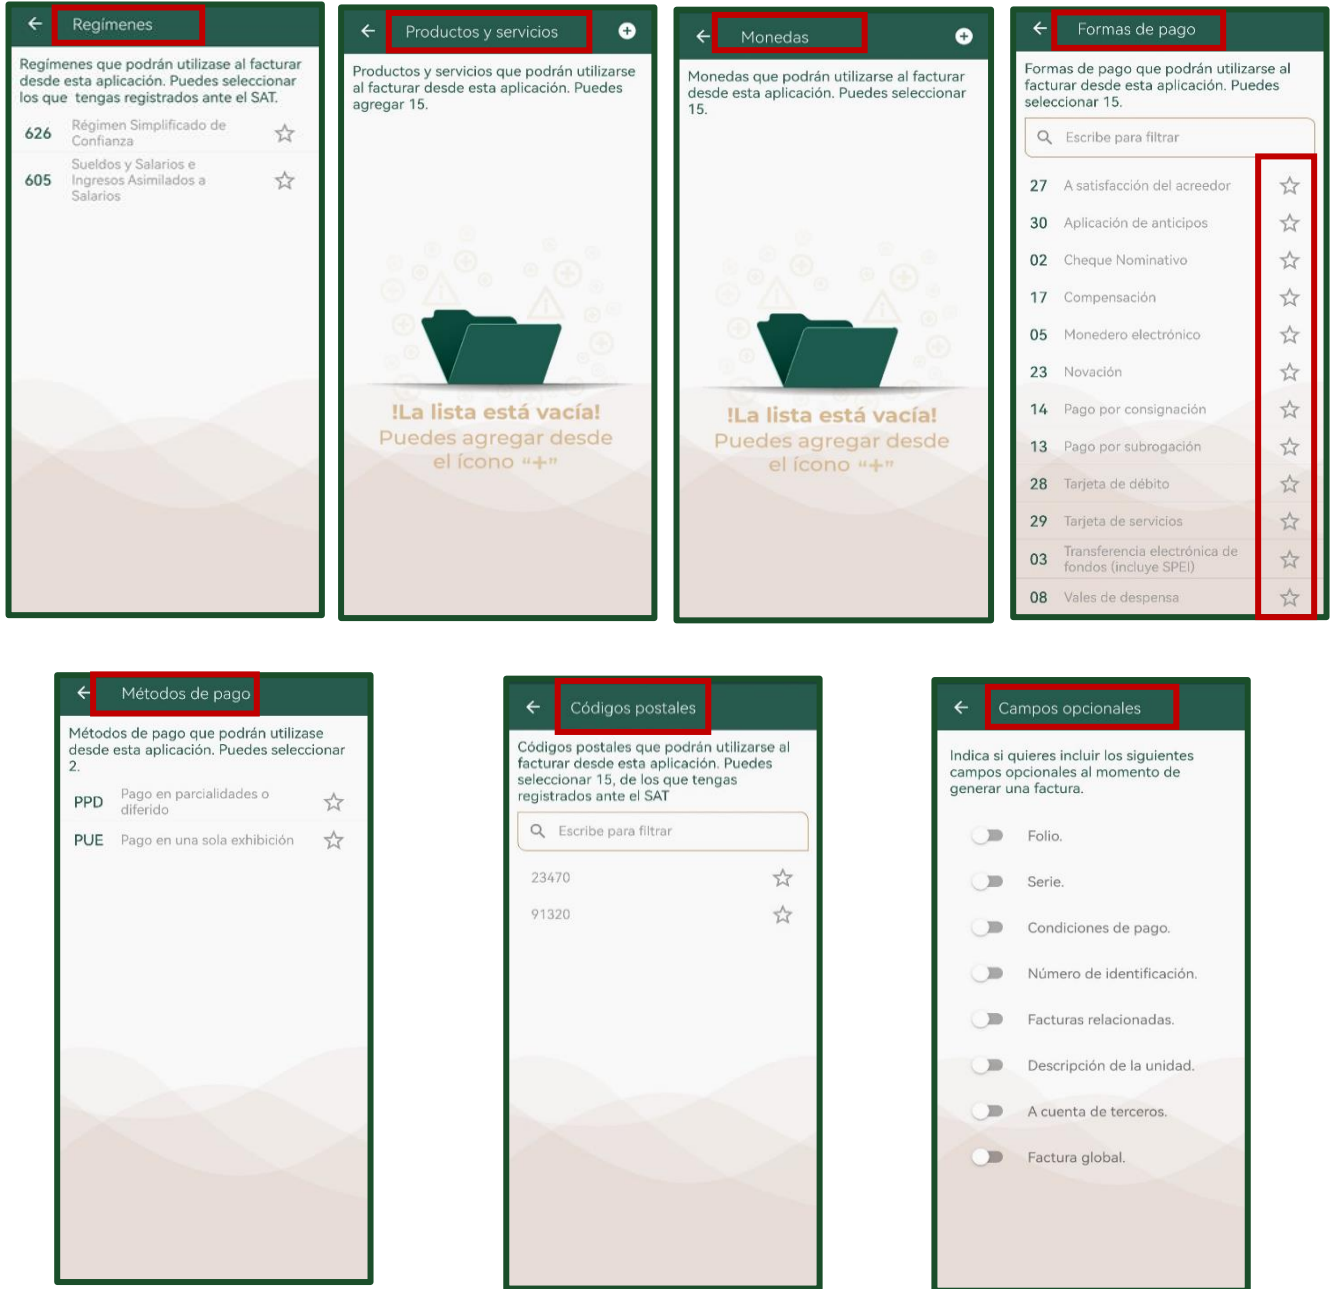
Regímenes

Regímenes que podrán utilizase al facturar desde esta aplicación. Puedes seleccionar los que tengas registrados ante el SAT.

626 Régimen Simplificado de Confianza

605 Sueldos y Salarios e Ingresos Asimilados a Salarios

Productos y servicios

Productos y servicios que podrán utilizarse al facturar desde esta aplicación. Puedes agregar 15.

!La lista está vacía!
Puedes agregar desde el ícono "+"

Monedas

Monedas que podrán utilizarse al facturar desde esta aplicación. Puedes seleccionar 15.

!La lista está vacía!
Puedes agregar desde el ícono "+"

Formas de pago

Formas de pago que podrán utilizarse al facturar desde esta aplicación. Puedes seleccionar 15.

Escribe para filtrar

27 A satisfacción del acreedor
30 Aplicación de anticipos
02 Cheque Nominativo
17 Compensación
05 Monedero electrónico
23 Novación
14 Pago por consignación
13 Pago por subrogación
28 Tarjeta de débito
29 Tarjeta de servicios
03 Transferencia electrónica de fondos (incluye SPEI)
08 Vales de despensa

Métodos de pago

Métodos de pago que podrán utilizase desde esta aplicación. Puedes seleccionar 2.

PPD Pago en parcialidades o diferido
PUE Pago en una sola exhibición

Códigos postales

Códigos postales que podrán utilizarse al facturar desde esta aplicación. Puedes seleccionar 15, de los que tengas registrados ante el SAT

Escribe para filtrar

23470
91320

Campos opcionales

Indica si quieres incluir los siguientes campos opcionales al momento de generar una factura.

Folio.
Serie.
Condiciones de pago.
Número de identificación.
Facturas relacionadas.
Descripción de la unidad.
A cuenta de terceros.
Factura global.